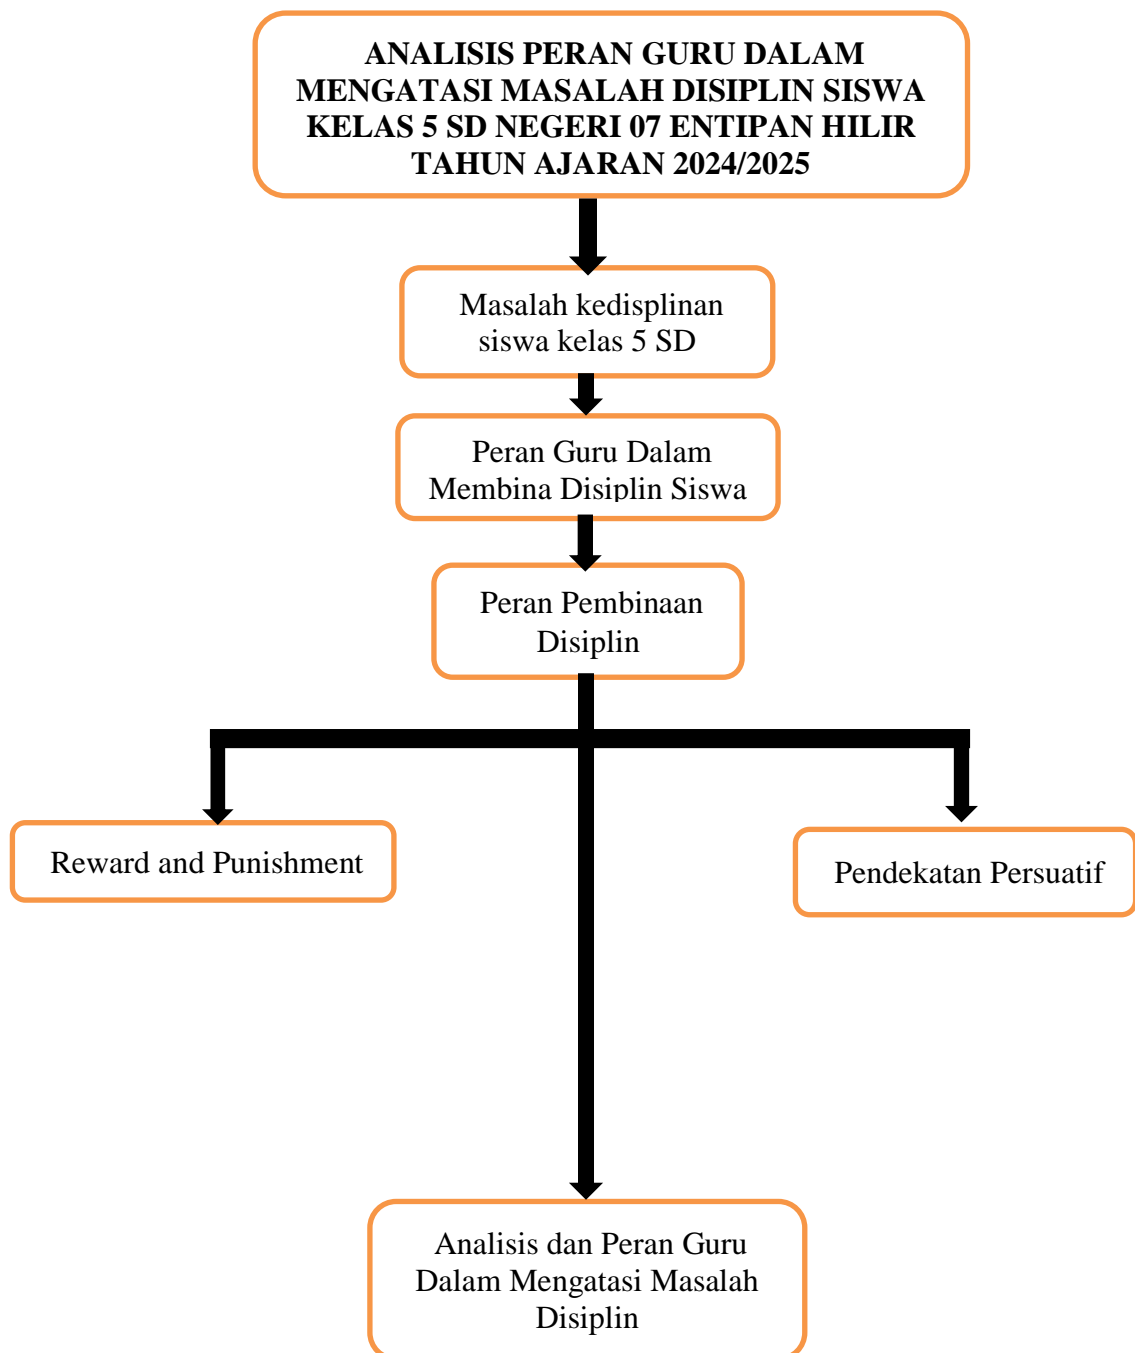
ANALISIS PERAN GURU DALAM MENGATASI MASALAH DISIPLIN SISWA KELAS 5 SD NEGERI 07 ENTIPAN HILIR TAHUN AJARAN 2024/2025

Masalah kedisplinan siswa kelas 5 SD

Peran Guru Dalam Membina Disiplin Siswa

Peran Pembinaan Disiplin

Reward and Punishment

Pendekatan Persuatif

Analisis dan Peran Guru Dalam Mengatasi Masalah Disiplin